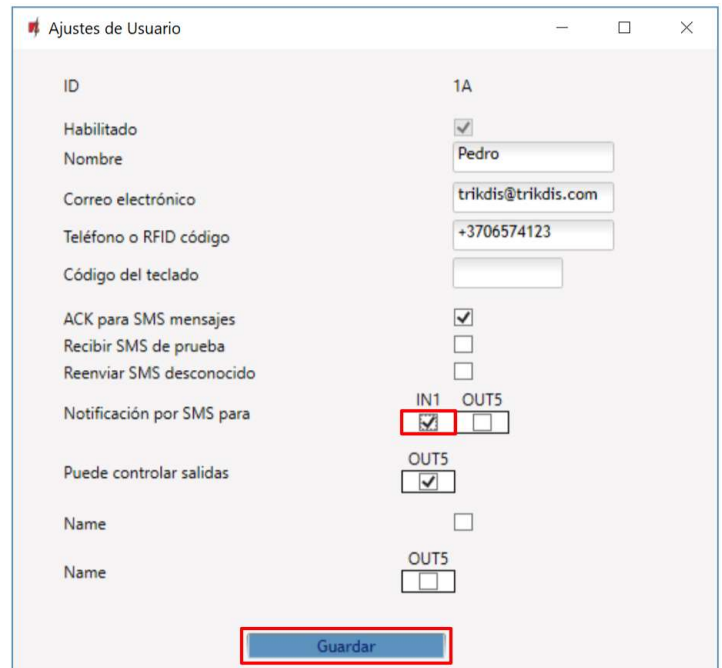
Ajustes de Usuario

ID 1A

Habilitado

Nombre Pedro

Correo electrónico trikdis@trikdis.com

Teléfono o RFID código +3706574123

Código del teclado

ACK para SMS mensajes

Recibir SMS de prueba

Reenviar SMS desconocido

Notificación por SMS para IN1 OUT5

Puede controlar salidas OUT5

Name

Name OUT5

Guardar